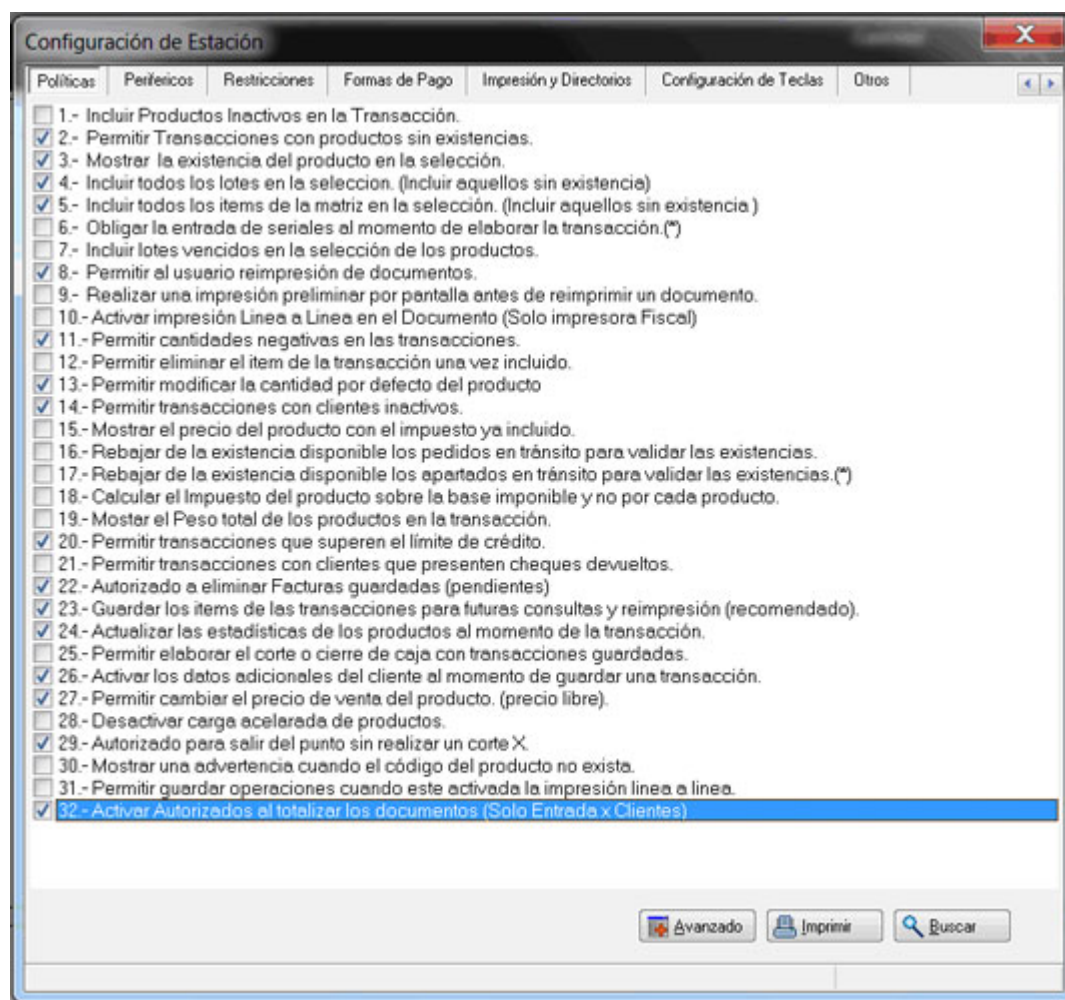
Configuración de Estación

Políticas | Perifericos | Restricciones | Formas de Pago | Impresión y Directorios | Configuración de Teclas | Otros

1.- Incluir Productos Inactivos en la Transacción.
2.- Permitir Transacciones con productos sin existencias.
3.- Mostrar la existencia del producto en la selección.
4.- Incluir todos los lotes en la seleccion. (Incluir aquellos sin existencia)
5.- Incluir todos los items de la matriz en la selección. (Incluir aquellos sin existencia )
6.- Obligar la entrada de seriales al momento de elaborar la transacción.(*)
7.- Incluir lotes vencidos en la selección de los productos.
8.- Permitir al usuario reimpresión de documentos.
9.- Realizar una impresión preliminar por pantalla antes de reimprimir un documento.
10.- Activar impresión Linea a Linea en el Documento (Solo impresora Fiscal)
11.- Permitir cantidades negativas en las transacciones.
12.- Permitir eliminar el item de la transacción una vez incluido.
13.- Permitir modificar la cantidad por defecto del producto
14.- Permitir transacciones con clientes inactivos.
15.- Mostrar el precio del producto con el impuesto ya incluido.
16.- Rebajar de la existencia disponible los pedidos en tránsito para validar las existencias.
17.- Rebajar de la existencia disponible los apartados en tránsito para validar las existencias.(*)
18.- Calcular el Impuesto del producto sobre la base imponible y no por cada producto.
19.- Mostar el Peso total de los productos en la transacción.
20.- Permitir transacciones que superen el límite de crédito.
21.- Permitir transacciones con clientes que presenten cheques devueltos.
22.- Autorizado a eliminar Facturas guardadas (pendientes)
23.- Guardar los items de las transacciones para futuras consultas y reimpresión (recomendado).
24.- Actualizar las estadísticas de los productos al momento de la transacción.
25.- Permitir elaborar el corte o cierre de caja con transacciones guardadas.
26.- Activar los datos adicionales del cliente al momento de guardar una transacción.
27.- Permitir cambiar el precio de venta del producto. (precio libre).
28.- Desactivar carga acelarada de productos.
29.- Autorizado para salir del punto sin realizar un corte X.
30.- Mostrar una advertencia cuando el código del producto no exista.
31.- Permitir guardar operaciones cuando este activada la impresión linea a linea.
32.- Activar Autorizados al totalizar los documentos (Solo Entrada x Clientes)

Avanzado | Imprimir | Buscar